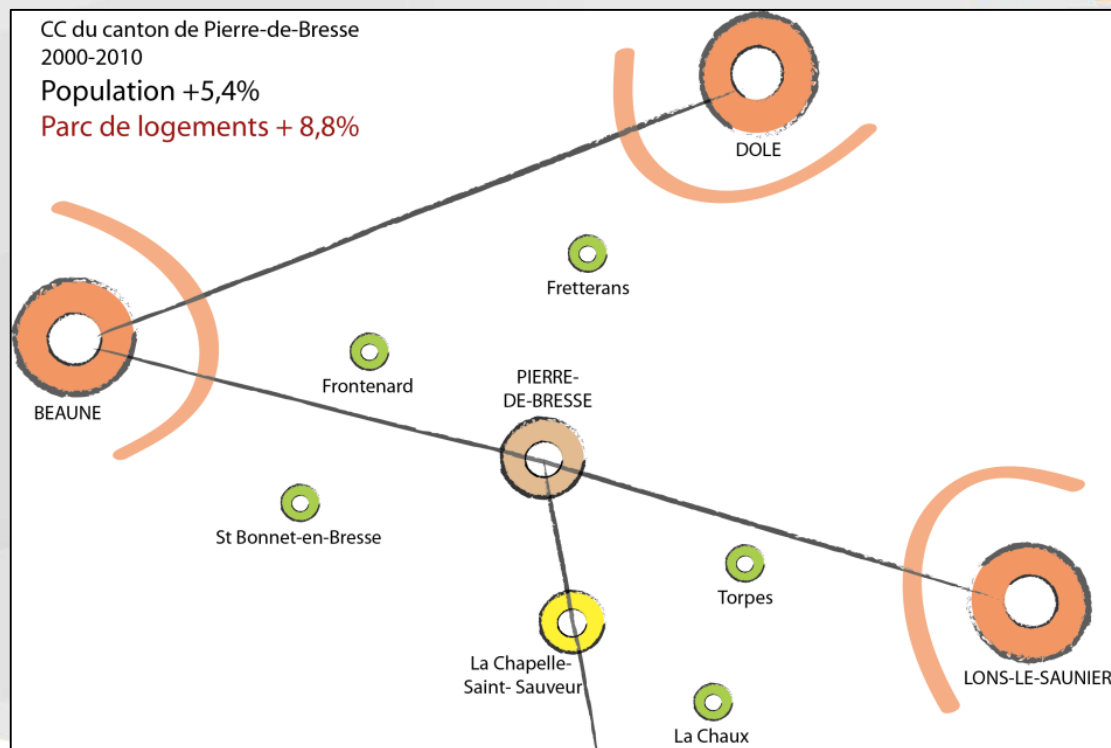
CC du canton de Pierre-de-Bresse
2000-2010
Population +5,4%
Parc de logements + 8,8%

DOLE

Fretterans

BEAUNE

Frontenard

PIERRE-DE-BRESSE

St Bonnet-en-Bresse

Torpes

LONS-LE-SAUNIER

La Chapelle-Saint- Sauveur

La Chaux